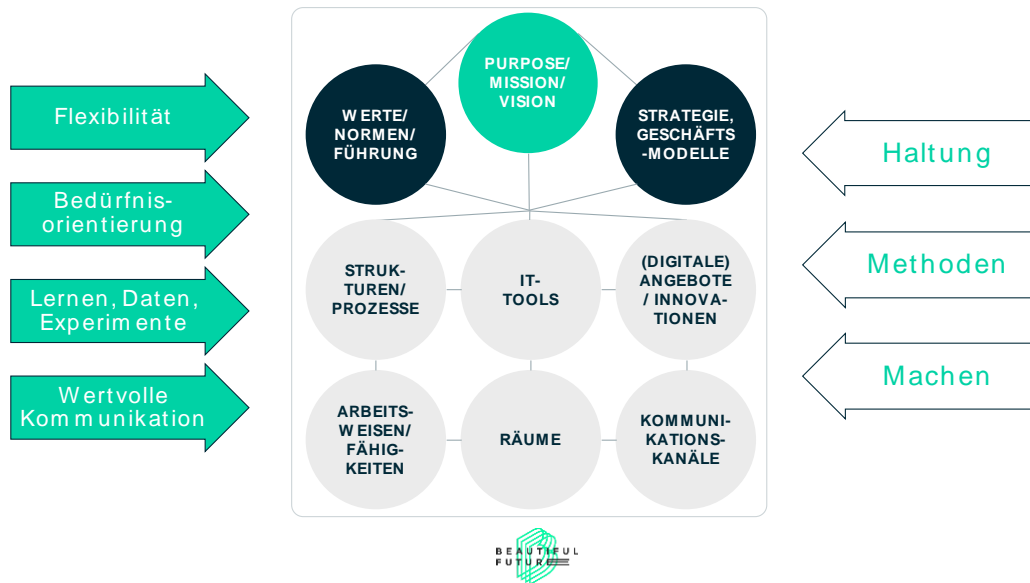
Flexibilität

Bedürfnisorientierung

Lernen, Daten, Experimente

Wertvolle Kommunikation

PURPOSE/ MISSION/ VISION

WERTE/ NORMEN/ FÜHRUNG

STRATEGIE, GESCHÄFTS-MODELLE

STRUKTUREN/ PROZESSE

IT-TOOLS

(DIGITALE) ANGEBOTE / INNOVATIONEN

ARBEITSWEISEN/ FÄHIGKEITEN

RÄUME

KOMMUNIKATIONSKANÄLE

Haltung

Methoden

Machen

BEAUTIFUL FUTURE